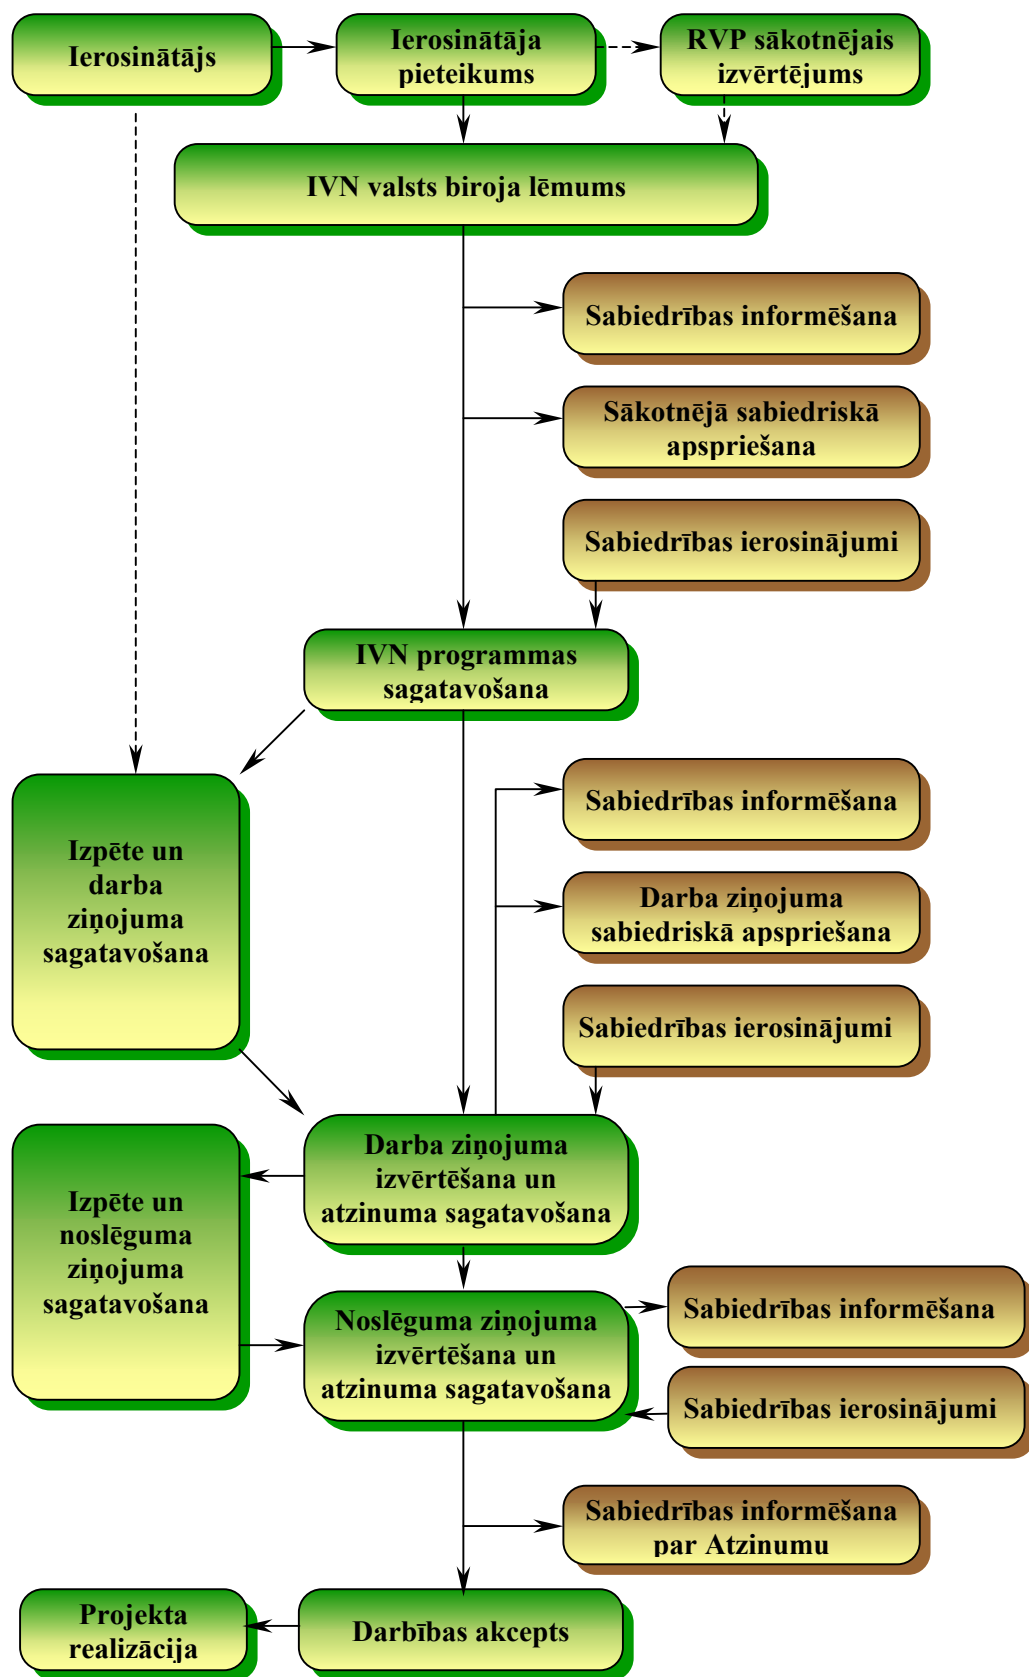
Ierosinātājs

Ierosinātāja pieteikums

RVP sākotnējais izvērtējums

IVN valsts biroja lēmums

Sabiedrības informēšana

Sākotnējā sabiedriskā apspriešana

Sabiedrības ierosinājumi

IVN programmas sagatavošana

Izpēte un darba ziņojuma sagatavošana

Sabiedrības informēšana

Darba ziņojuma sabiedriskā apspriešana

Sabiedrības ierosinājumi

Darba ziņojuma izvērtēšana un atzinuma sagatavošana

Izpēte un noslēguma ziņojuma sagatavošana

Noslēguma ziņojuma izvērtēšana un atzinuma sagatavošana

Sabiedrības informēšana

Sabiedrības ierosinājumi

Sabiedrības informēšana par Atzinumu

Projekta realizācija

Darbības akcepts